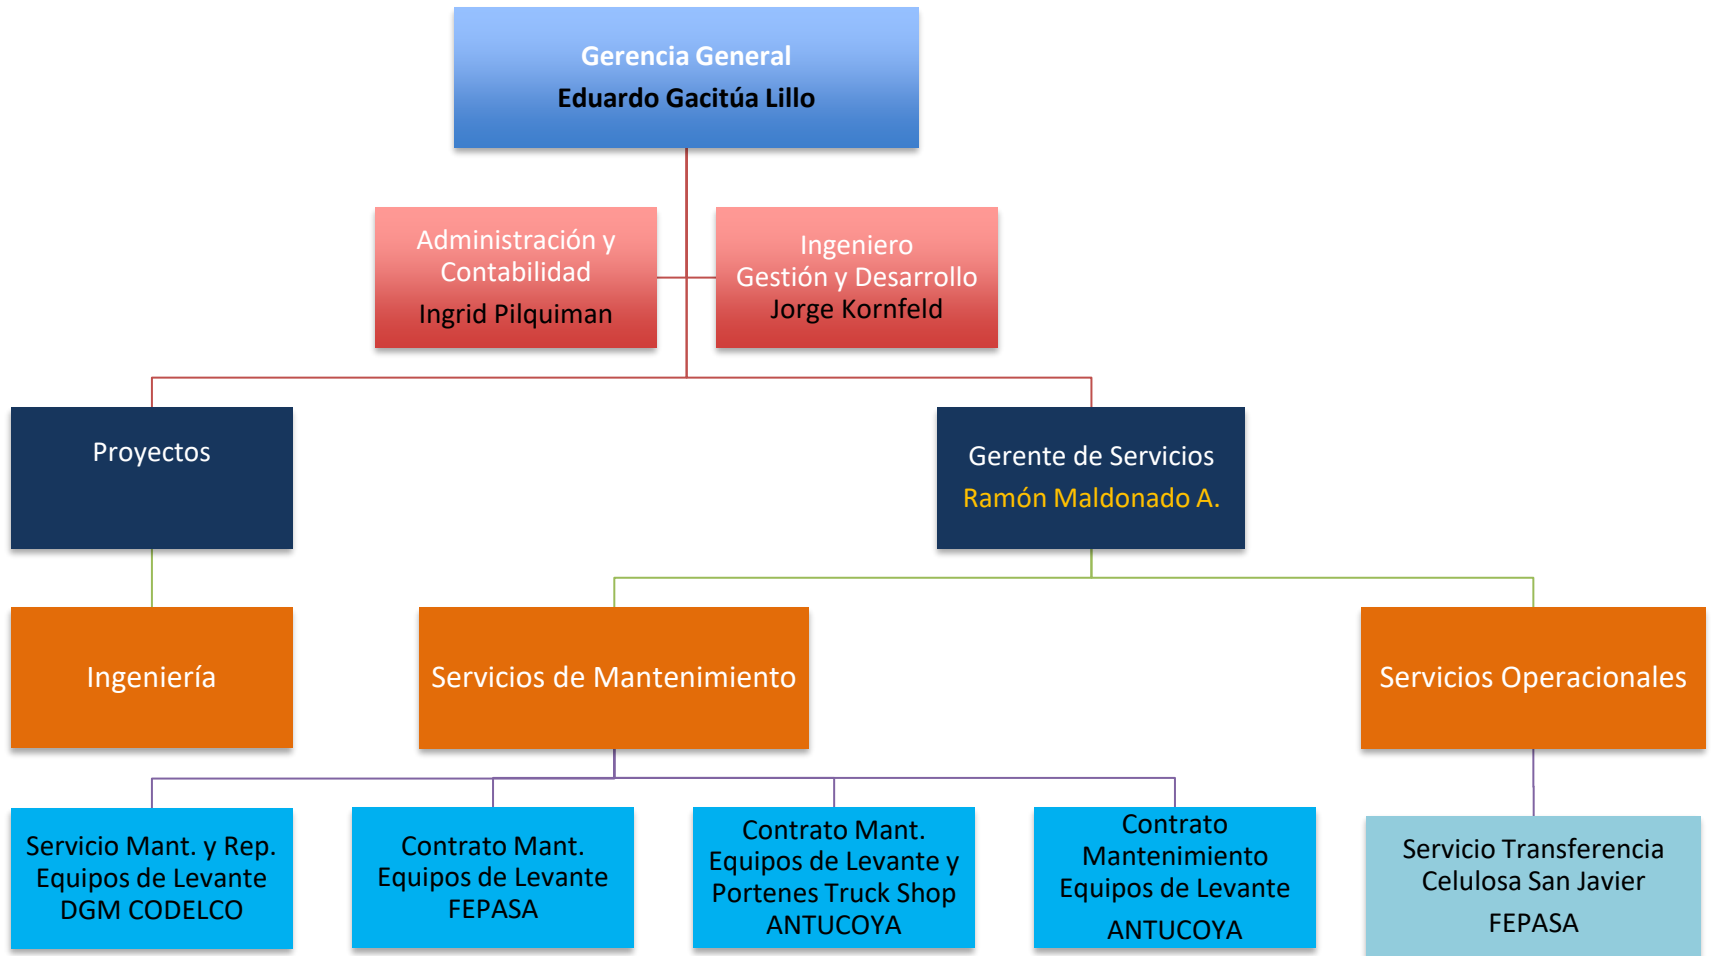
Gerencia General
Eduardo Gacitúa Lillo

Administración y Contabilidad
Ingrid Pilquiman

Ingeniero Gestión y Desarrollo
Jorge Kornfeld

Proyectos

Gerente de Servicios
Ramón Maldonado A.

Ingeniería

Servicios de Mantenimiento

Servicios Operacionales

Servicio Mant. y Rep. Equipos de Levante DGM CODELCO

Contrato Mant. Equipos de Levante FEPASA

Contrato Mant. Equipos de Levante y Portenes Truck Shop ANTUCOYA

Contrato Mantenimiento Equipos de Levante ANTUCOYA

Servicio Transferencia Celulosa San Javier
FEPASA